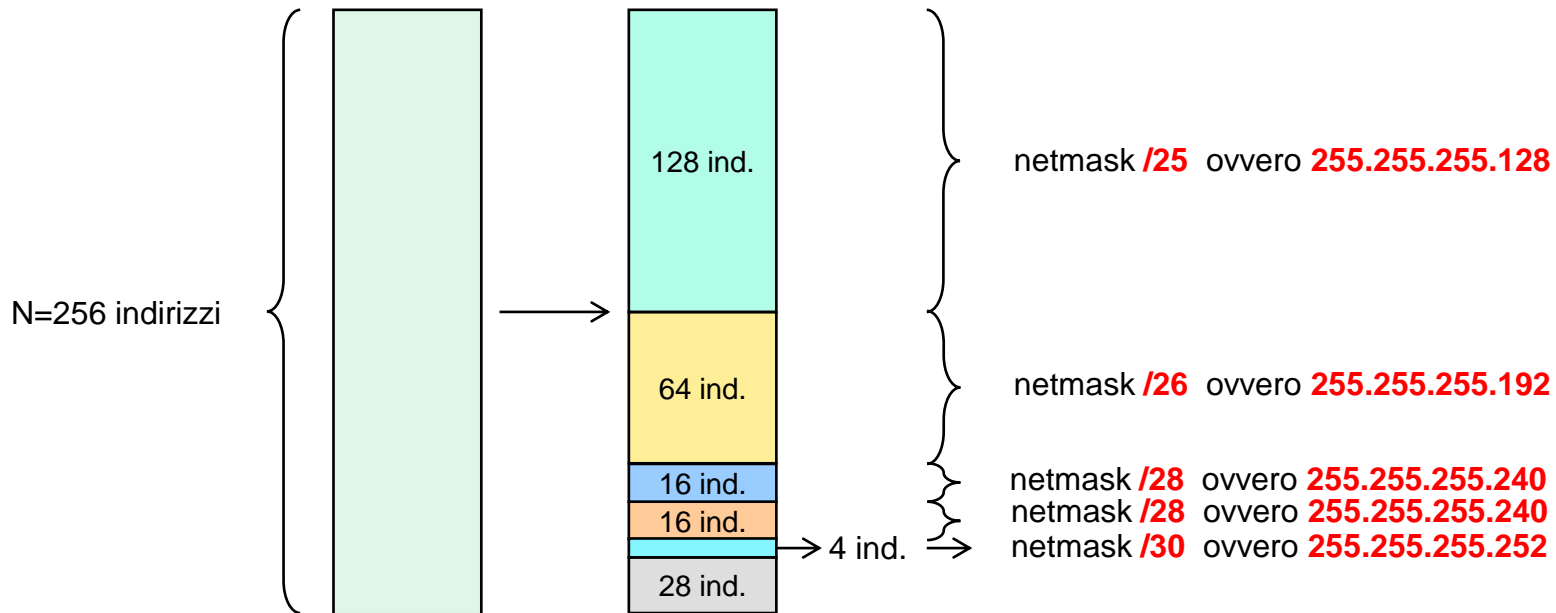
N=256 indirizzi

128 ind.

64 ind.

16 ind.

16 ind.

4 ind.

28 ind.

netmask /25 ovvero 255.255.255.128

netmask /26 ovvero 255.255.255.192

netmask /28 ovvero 255.255.255.240

netmask /28 ovvero 255.255.255.240

netmask /30 ovvero 255.255.255.252